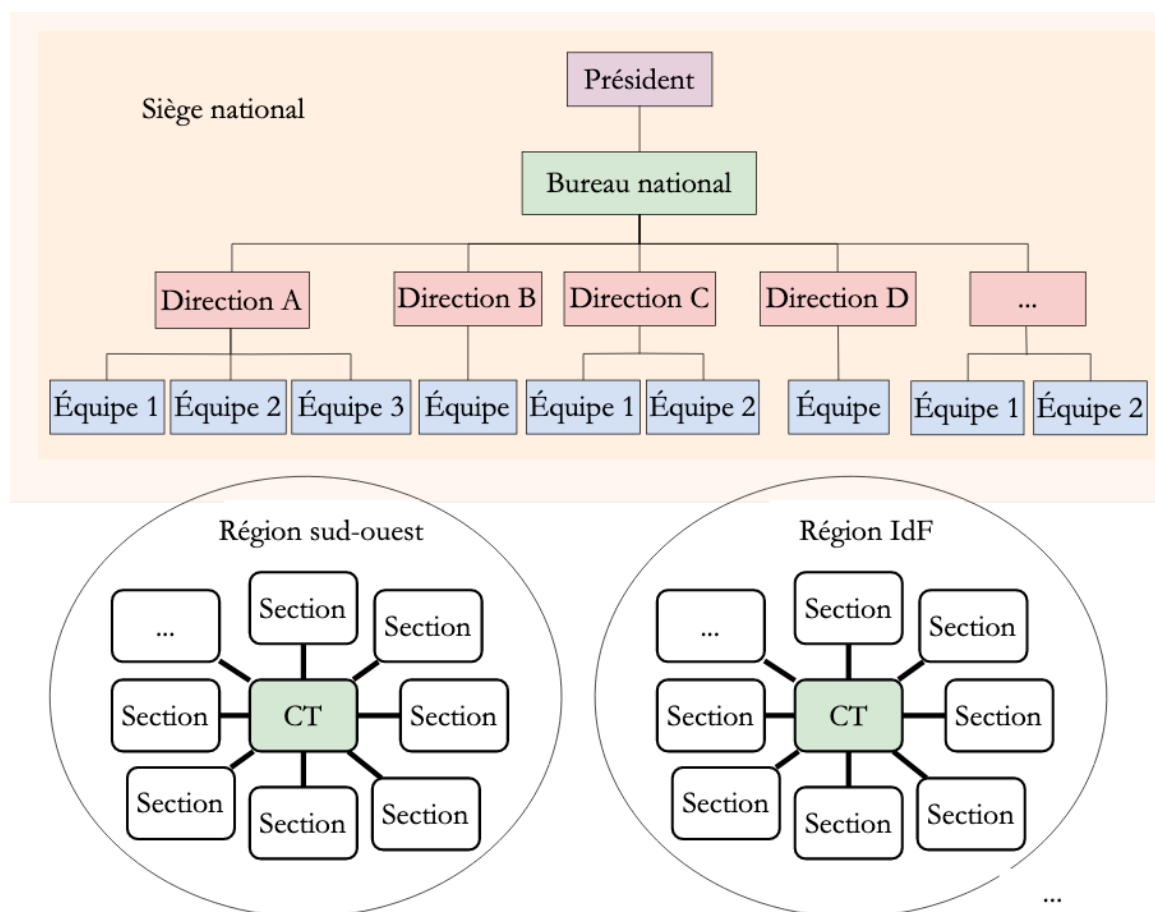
Siège national

Président

Bureau national

Direction A

Direction B

Direction C

Direction D

...

Équipe 1

Équipe 2

Équipe 3

Équipe

Équipe 1

Équipe 2

Équipe

Équipe 1

Équipe 2

Région sud-ouest

...

Section

Section

Section

CT

Section

Section

Section

Section

Région IdF

...

Section

Section

Section

CT

Section

Section

Section

Section

...